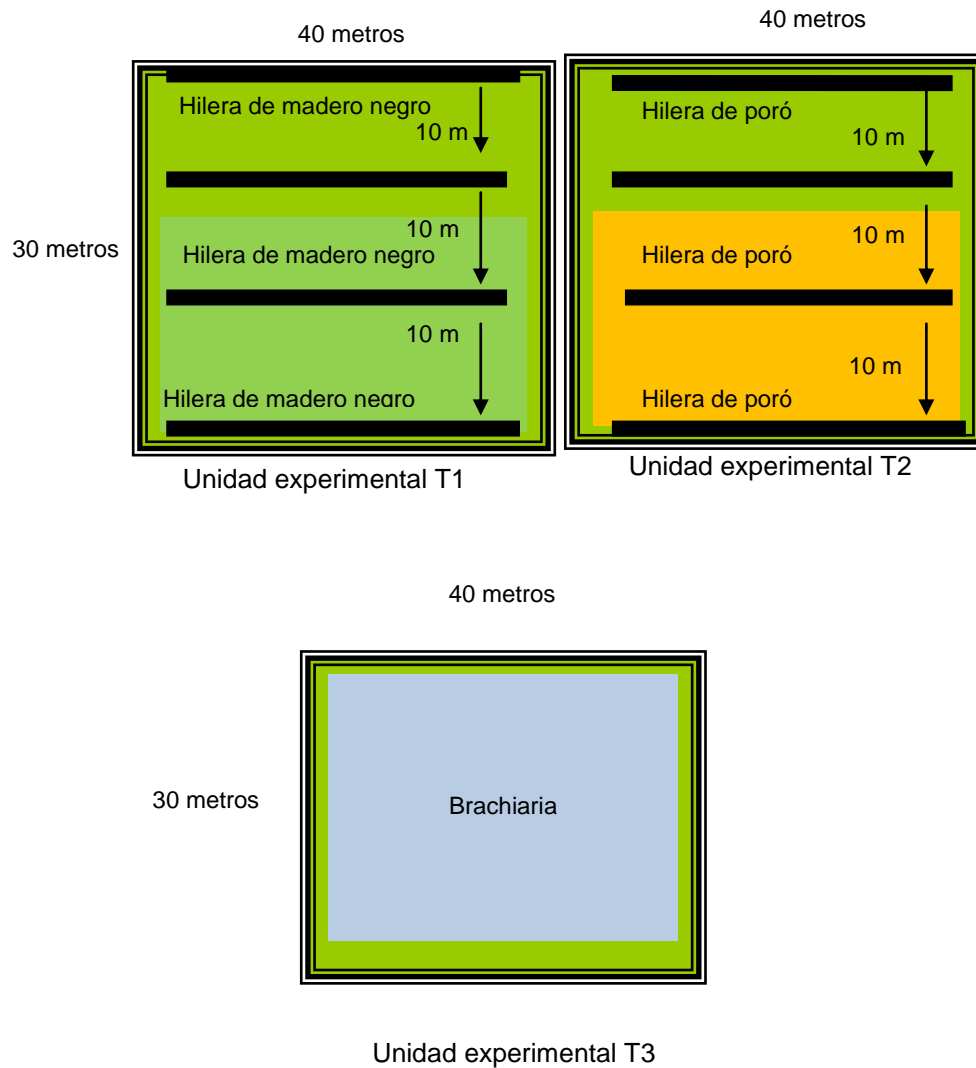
40 metros

40 metros

30 metros

Hilera de madero negro
10 m
10 m
Hilera de madero negro
10 m
Hilera de madero negro

Unidad experimental T1

Hilera de poró
10 m
10 m
Hilera de poró
10 m
Hilera de poró

Unidad experimental T2

40 metros

30 metros

Brachiaria

Unidad experimental T3